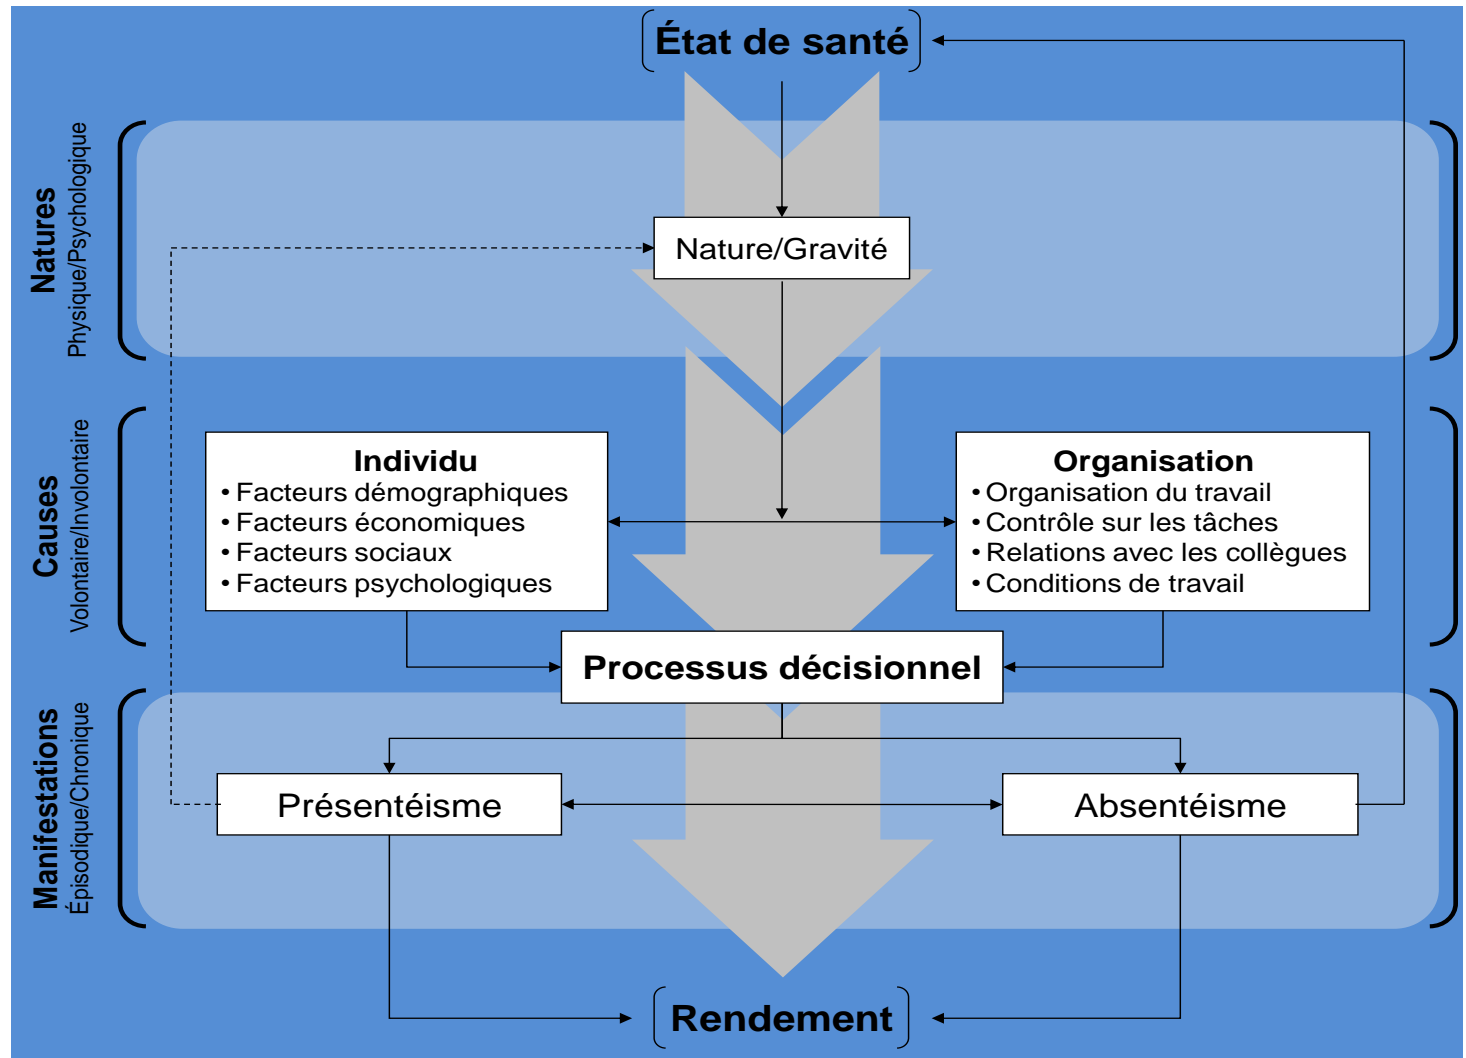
État de santé

Natures
Physique/Psychologique

Nature/Gravité

Causes
Volontaire/Involontaire

Individu
• Facteurs démographiques
• Facteurs économiques
• Facteurs sociaux
• Facteurs psychologiques

Organisation
• Organisation du travail
• Contrôle sur les tâches
• Relations avec les collègues
• Conditions de travail

Processus décisionnel

Manifestations
Épisodique/Chronique

Présentéisme

Absentéisme

Rendement